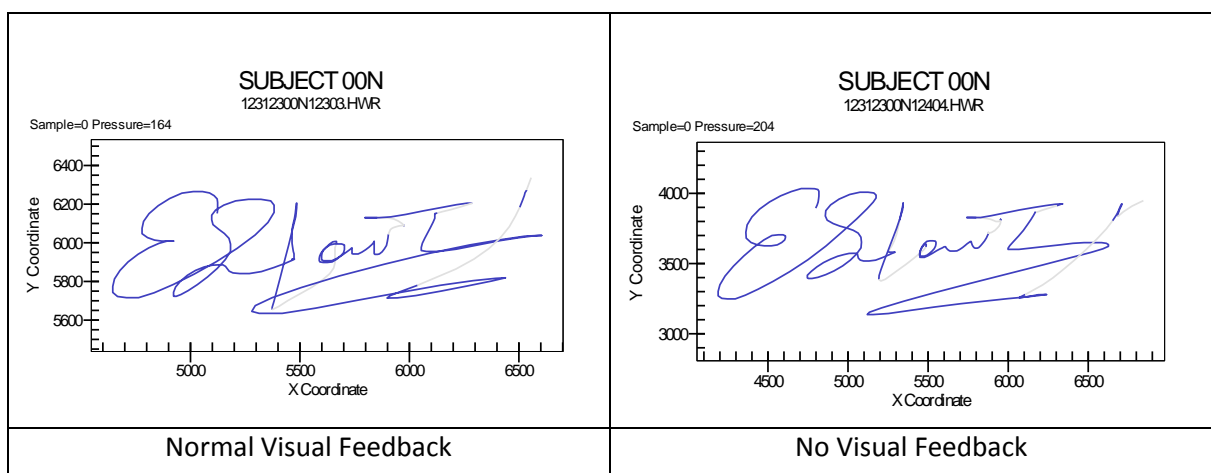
| SUBJECT 00N<br>12312300N12303.HWR<br>Sample=0 Pressure=164<br>6400<br>6200<br>6000<br>5800<br>5600<br>Y Coordinate<br>5000 5500 6000 6500<br>X Coordinate | SUBJECT 00N<br>12312300N12404.HWR<br>Sample=0 Pressure=204<br>4000<br>3500<br>3000<br>Y Coordinate<br>4500 5000 5500 6000 6500<br>X Coordinate |
|---|---|
| Normal Visual Feedback | No Visual Feedback |